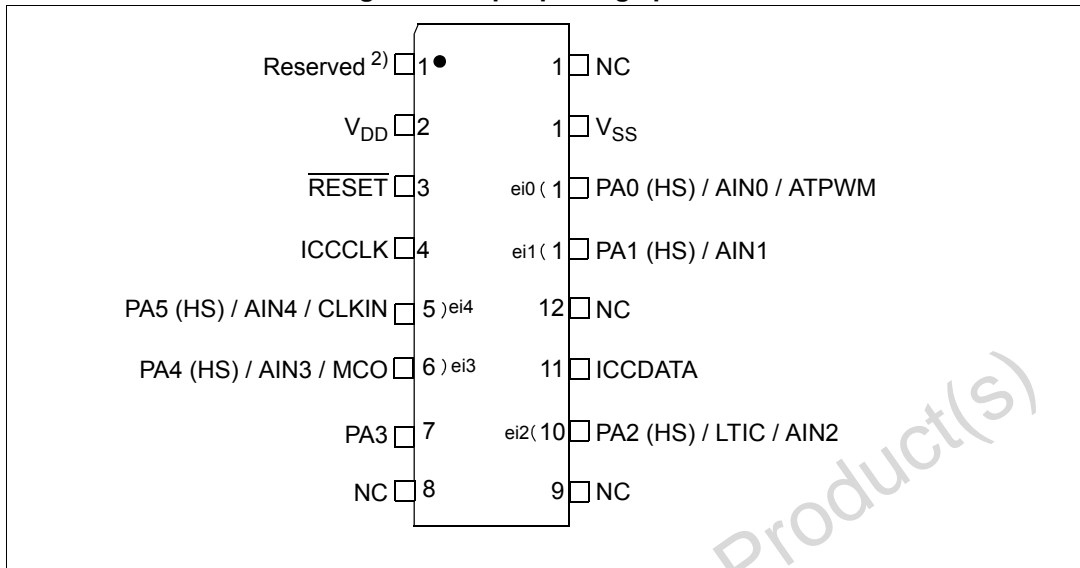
Reserved $^{2)}$ 1

$V_{DD}$ 2

$\overline{RESET}$ 3

ICCCLK 4

PA5 (HS) / AIN4 / CLKIN 5 ) ei4

PA4 (HS) / AIN3 / MCO 6 ) ei3

PA3 7

NC 8

1 NC

1 $V_{SS}$

ei0 ( 1 PA0 (HS) / AIN0 / ATPWM

ei1 ( 1 PA1 (HS) / AIN1

12 NC

11 ICCDATA

ei2 ( 10 PA2 (HS) / LTIC / AIN2

9 NC

Product(s)